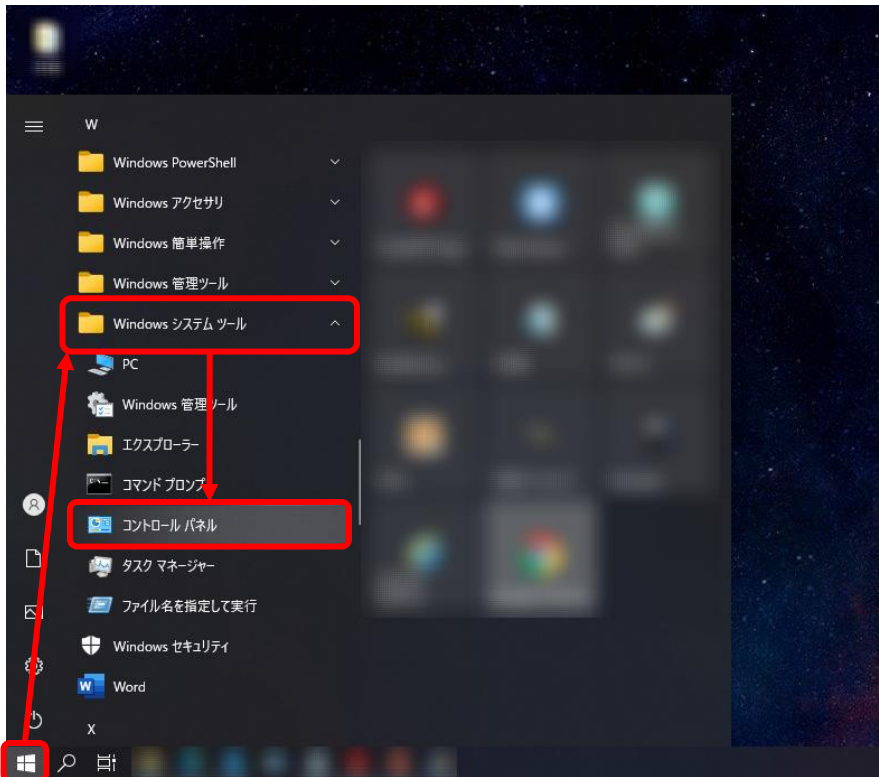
W

Windows PowerShell

Windows アクセサリ

Windows 簡単操作

Windows 管理ツール

Windows システム ツール

PC

Windows 管理ツール

エクスプローラー

コマンド プロンプト

コントロール パネル

タスク マネージャー

ファイル名を指定して実行

Windows セキュリティ

Word

X